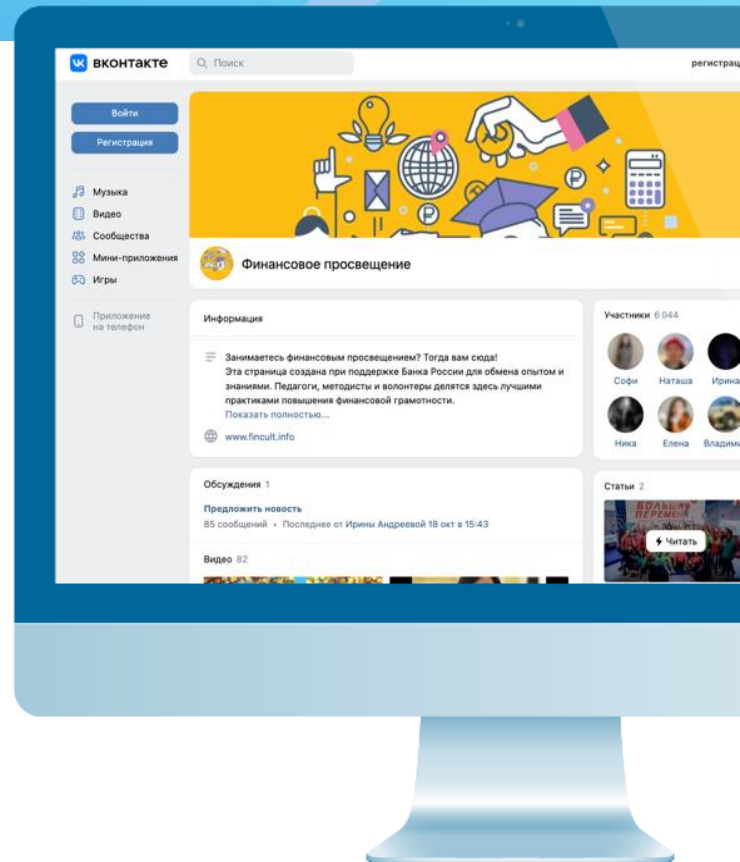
вконтакте

Поиск

регистрац

Войти

Регистрация

Музыка
Видео
Сообщества
Мини-приложения
Игры

Приложение на телефон

Финансовое просвещение

Информация

Занимаетесь финансовым просвещением? Тогда вам сюда!
Эта страница создана при поддержке Банка России для обмена опытом и знаниями. Педагоги, методисты и волонтеры делятся здесь лучшими практиками повышения финансовой грамотности.
Показать полностью...

www.fincult.info

Участники 6 044

Софи Наташа Ирина
Ника Елена Владим

Обсуждения 1

Предложить новость
85 сообщений • Последнее от Ирины Андреевой 18 окт в 15:43

Видео 82

Статьи 2

БОЛЬШАЯ ПЕРЕМЕНА

Читать